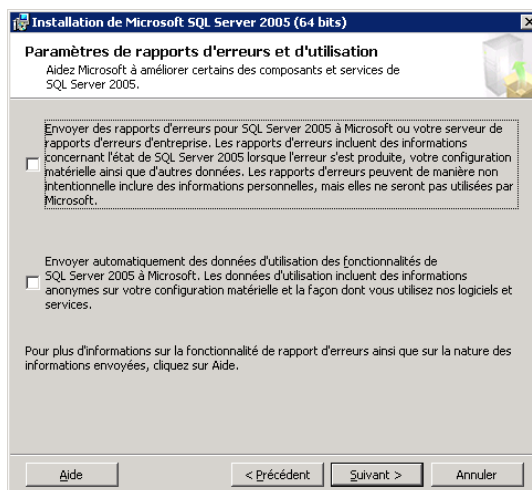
Installation de Microsoft SQL Server 2005 (64 bits)

Paramètres de rapports d'erreurs et d'utilisation

Aidez Microsoft à améliorer certains des composants et services de SQL Server 2005.

Envoyer des rapports d'erreurs pour SQL Server 2005 à Microsoft ou votre serveur de rapports d'erreurs d'entreprise. Les rapports d'erreurs incluent des informations concernant l'état de SQL Server 2005 lorsque l'erreur s'est produite, votre configuration matérielle ainsi que d'autres données. Les rapports d'erreurs peuvent de manière non intentionnelle inclure des informations personnelles, mais elles ne seront pas utilisées par Microsoft.

Envoyer automatiquement des données d'utilisation des fonctionnalités de SQL Server 2005 à Microsoft. Les données d'utilisation incluent des informations anonymes sur votre configuration matérielle et la façon dont vous utilisez nos logiciels et services.

Pour plus d'informations sur la fonctionnalité de rapport d'erreurs ainsi que sur la nature des informations envoyées, cliquez sur Aide.

Aide

< Précédent

Suivant >

Annuler